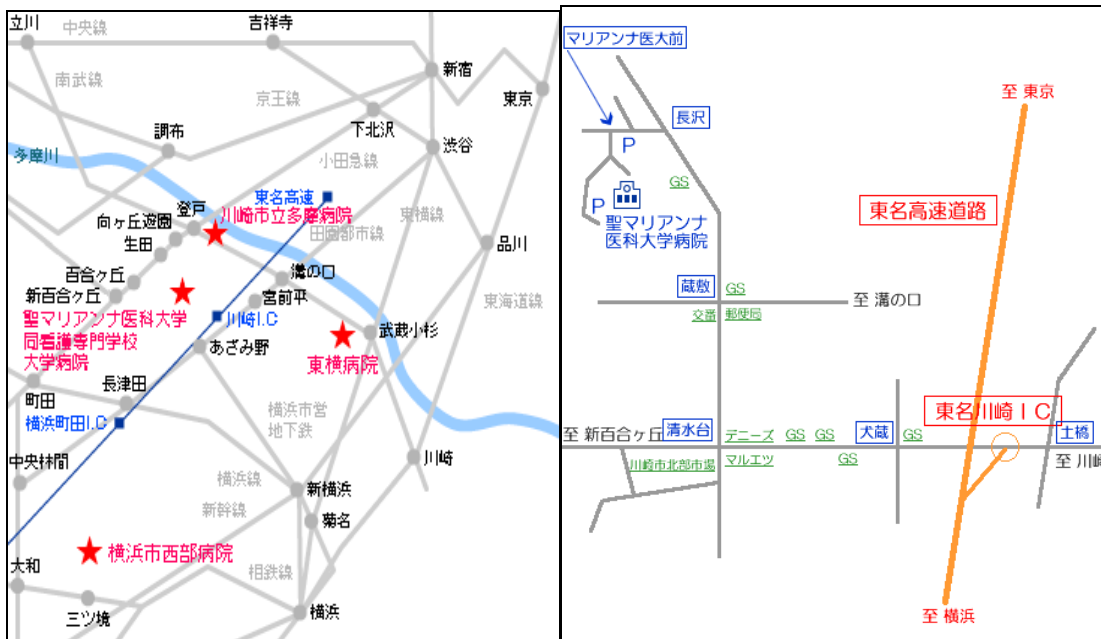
立川
中央線
吉祥寺
南武線
京王線
新宿
東京
調布
下北沢
多摩川
小田急線
渋谷
東名高速
登戸
川崎市立多摩病院
向ヶ丘遊園
生田
田園都市線
東横線
品川
百合ヶ丘
溝の口
新百合ヶ丘
宮前平
東海道線
聖マリアンナ医科大学
同看護専門学校
大学病院
川崎I.C
武蔵小杉
あざみ野
東横病院
長津田
町田
横浜市営
地下鉄
横浜町田I.C
中央林間
川崎
横浜線
新横浜
新幹線
菊名
横浜市西部病院
大和
相鉄線
三ツ境
横浜

マリアンナ医大前
長沢
P
P
GS
聖マリアンナ
医科大学病院
至 東京
東名高速道路
蔵敷
GS
至 溝の口
交番
郵便局
東名川崎IC
至 新百合ヶ丘
清水台
デニーズ
GS
GS
犬蔵
GS
土橋
川崎市北部市場
マルエツ
GS
至 川崎
至 横浜